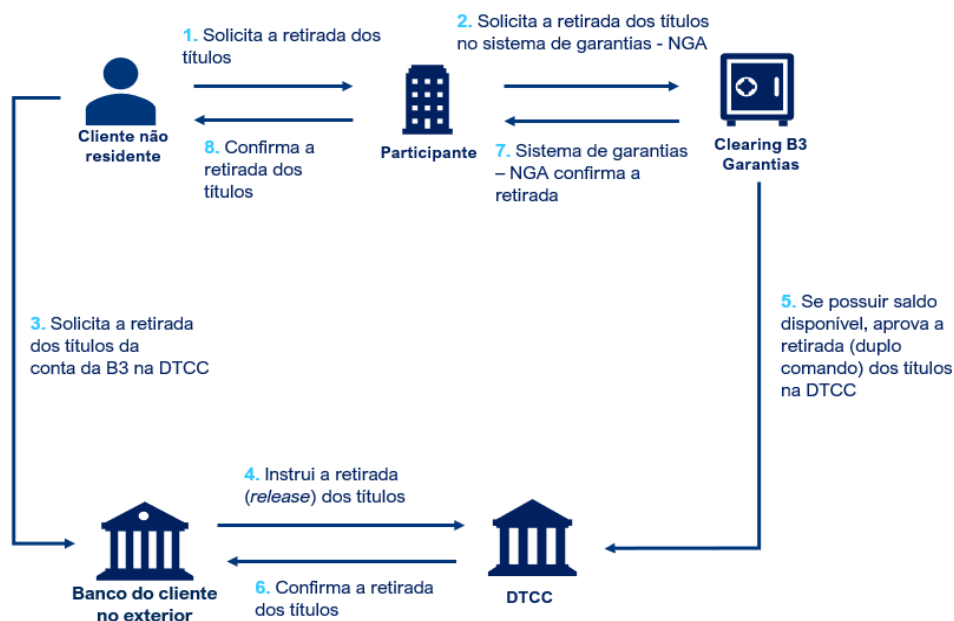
1. Solicita a retirada dos títulos

2. Solicita a retirada dos títulos no sistema de garantias - NGA

Cliente não residente

Participante

Clearing B3 Garantias

8. Confirma a retirada dos títulos

7. Sistema de garantias – NGA confirma a retirada

3. Solicita a retirada dos títulos da conta da B3 na DTCC

5. Se possuir saldo disponível, aprova a retirada (duplo comando) dos títulos na DTCC

4. Instrui a retirada (*release*) dos títulos

Banco do cliente no exterior

6. Confirma a retirada dos títulos

DTCC